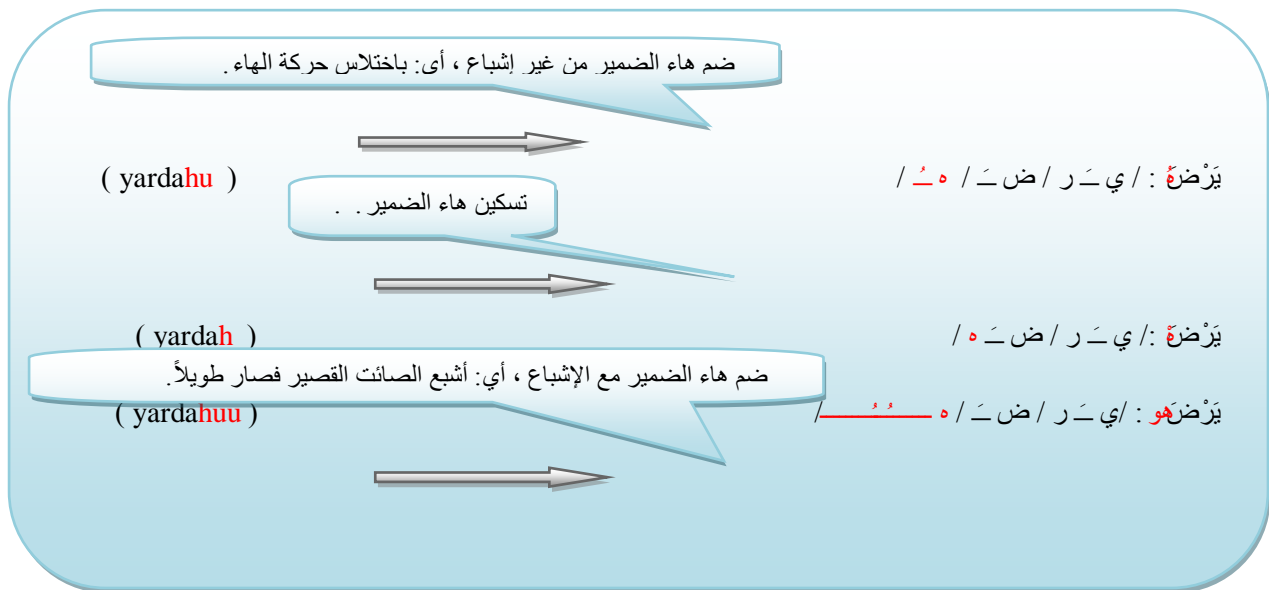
ضم هاء الضمير من غير إشباع ، أي: باختلاس حركة الهاء.

يَرْضَهُ : / يَ ـَ ر / ضَ ـَ / هـ ـُ / ( yardahu )

تسكين هاء الضمير . .

يَرْضَهْ :/ يَ ـَ ر / ضَ ـَ هـ / ( yardah )

ضم هاء الضمير مع الإشباع ، أي: أشبع الصائت القصير فصار طويلاً.

يَرْضَهُو : /يَ ـَ ر / ضَ ـَ / هـ ـُـُـ / ( yardahuu )